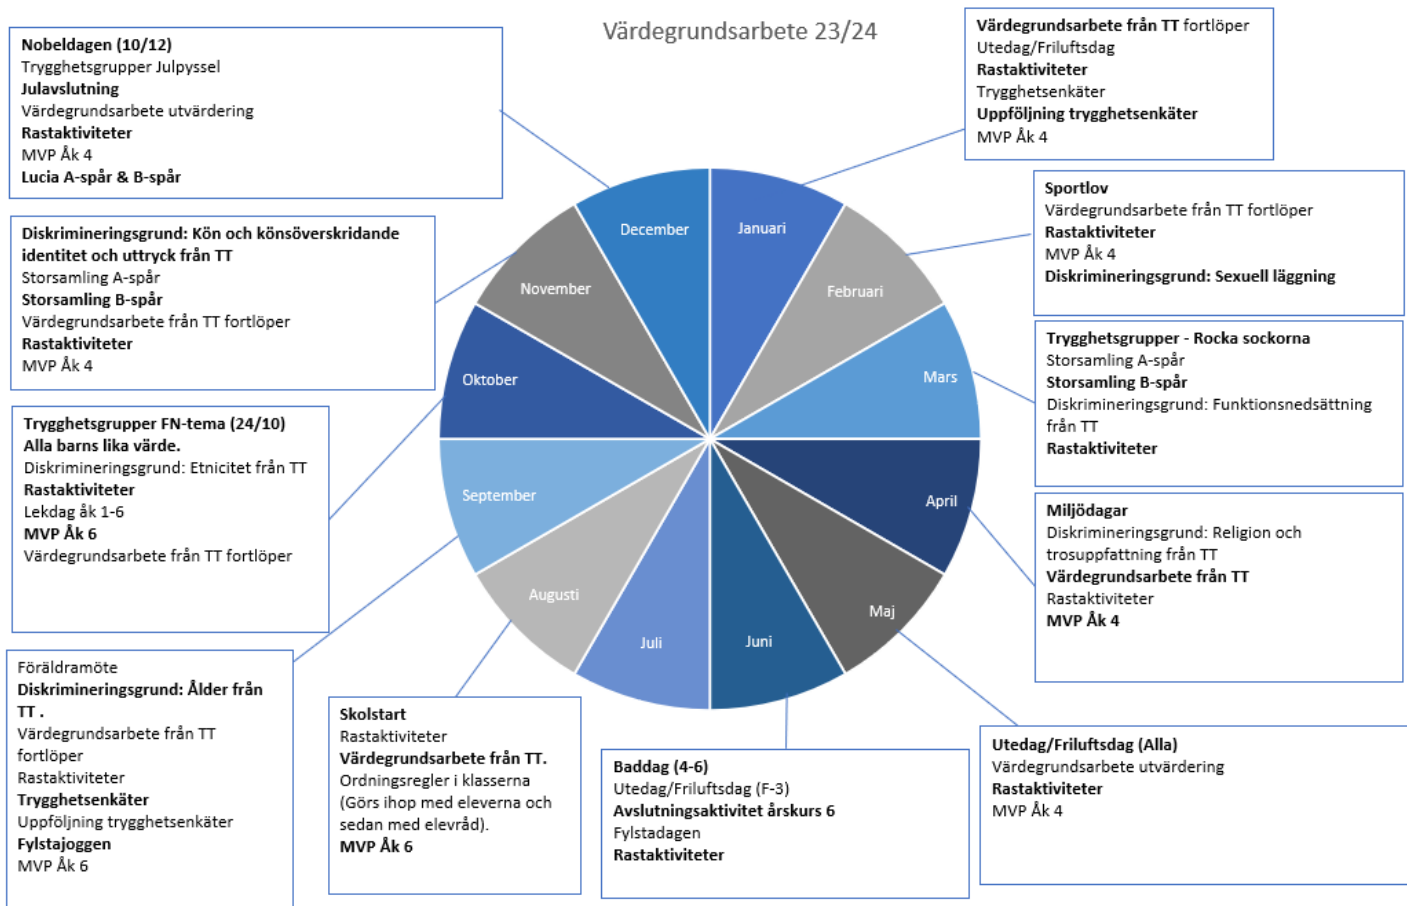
Värdegrundsarbete 23/24

Nobeldagen (10/12)
Trygghetsgrupper Julpyssel
Julavslutning
Värdegrundsarbete utvärdering
Rastaktiviteter
MVP Åk 4
Lucia A-spår & B-spår

Värdegrundsarbete från TT fortlöper
Utedag/Friluftsdag
Rastaktiviteter
Trygghetsenkäter
Uppföljning trygghetsenkäter
MVP Åk 4

Diskrimineringsgrund: Kön och könsöverskridande identitet och uttryck från TT
Storsamling A-spår
Storsamling B-spår
Värdegrundsarbete från TT fortlöper
Rastaktiviteter
MVP Åk 4

Sportlov
Värdegrundsarbete från TT fortlöper
Rastaktiviteter
MVP Åk 4
Diskrimineringsgrund: Sexuell läggning

Trygghetsgrupper - Rocka sockorna
Storsamling A-spår
Storsamling B-spår
Diskrimineringsgrund: Funktionsnedsättning från TT
Rastaktiviteter

Trygghetsgrupper FN-tema (24/10)
Alla barns lika värde.
Diskrimineringsgrund: Etnicitet från TT
Rastaktiviteter
Lekdag åk 1-6
MVP Åk 6
Värdegrundsarbete från TT fortlöper

December
Januari
November
Februari
Oktober
Mars
September
April
Augusti
Maj
Juli
Juni

Miljödagar
Diskrimineringsgrund: Religion och trosuppfattning från TT
Värdegrundsarbete från TT
Rastaktiviteter
MVP Åk 4

Föräldramöte
Diskrimineringsgrund: Ålder från TT .
Värdegrundsarbete från TT fortlöper
Rastaktiviteter
Trygghetsenkäter
Uppföljning trygghetsenkäter
Fylstajoggen
MVP Åk 6

Skolstart
Rastaktiviteter
Värdegrundsarbete från TT.
Ordningsregler i klasserna (Görs ihop med eleverna och sedan med elevråd).
MVP Åk 6

Baddag (4-6)
Utedag/Friluftsdag (F-3)
Avslutningsaktivitet årskurs 6
Fylstadagen
Rastaktiviteter

Utedag/Friluftsdag (Alla)
Värdegrundsarbete utvärdering
Rastaktiviteter
MVP Åk 4